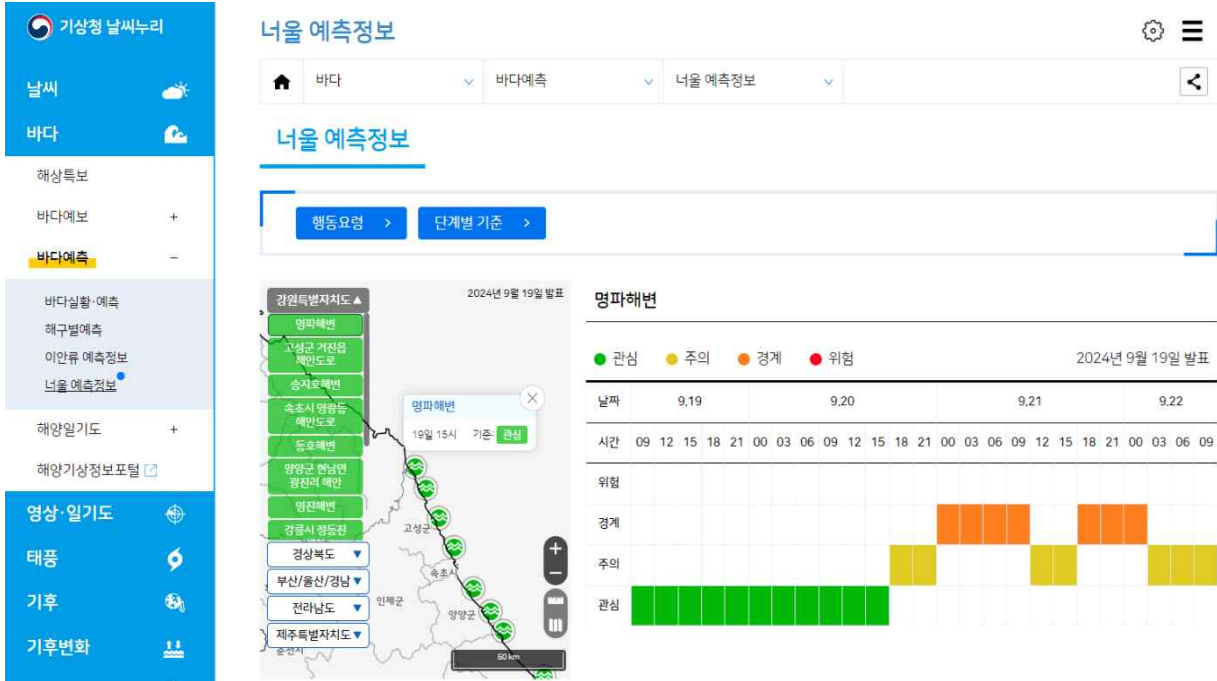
기상청 날씨누리

날씨
바다
해상특보
바다예보 +
바다예측 −
바다실황·예측
해구별예측
이안류 예측정보
너울 예측정보
해양일기도 +
해양기상정보포털
영상·일기도
태풍
기후
기후변화

너울 예측정보

바다 | 바다예측 | 너울 예측정보

너울 예측정보

행동요령 >
단계별 기준 >

강원특별자치도▲
2024년 9월 19일 발표
명파해변
고성군 거진읍 해안도로
송지호해변
속초시 영랑동 해안도로
동호해변
양양군 현남면 광진리 해안
영진해변
강릉시 정동진
경상북도 ▼
부산/울산/경남▼
전라남도 ▼
제주특별자치도▼

명파해변
19일 15시 기준: 관심

고성군
속초시
인제군
양양군
춘천시
50 km

명파해변

● 관심 ● 주의 ● 경계 ● 위험
2024년 9월 19일 발표

| 날짜 | 9.19 | | | | | 9.20 | | | | | | | | 9.21 | | | | | | | | 9.22 | | | |
|---|---|---|---|---|---|---|---|---|---|---|---|---|---|---|---|---|---|---|---|---|---|---|---|---|---|
| 시간 | 09 | 12 | 15 | 18 | 21 | 00 | 03 | 06 | 09 | 12 | 15 | 18 | 21 | 00 | 03 | 06 | 09 | 12 | 15 | 18 | 21 | 00 | 03 | 06 | 09 |
| 위험 | | | | | | | | | | | | | | | | | | | | | | | | | |
| 경계 | | | | | | | | | | | | | | | | | | | | | | | | | |
| 주의 | | | | | | | | | | | | | | | | | | | | | | | | | |
| 관심 | | | | | | | | | | | | | | | | | | | | | | | | | |